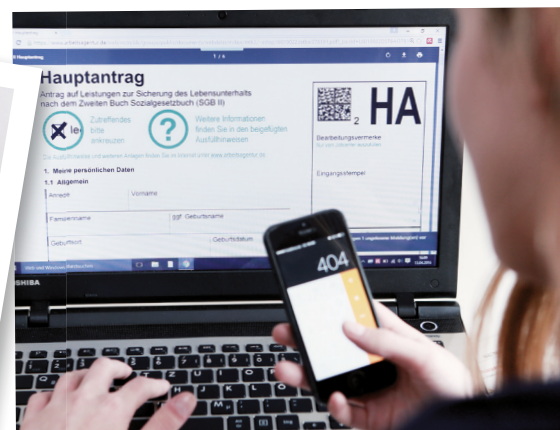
Hauptantrag

Antrag auf Leistungen zur Sicherung des Lebensunterhalts nach dem Zweiten Buch Sozialgesetzbuch (SGB II)

Zutreffendes bitte ankreuzen

Weitere Informationen finden Sie in den beigefügten Ausfüllhinweisen

2 HA

Bearbeitungsvermerke

Eingangsstempel

1. Meine persönlichen Daten

1.1 Allgemein

Anrede

Vorname

Familienname

Geburtsname

Geburtsort

Geburtsdatum

TOSHIBA

404